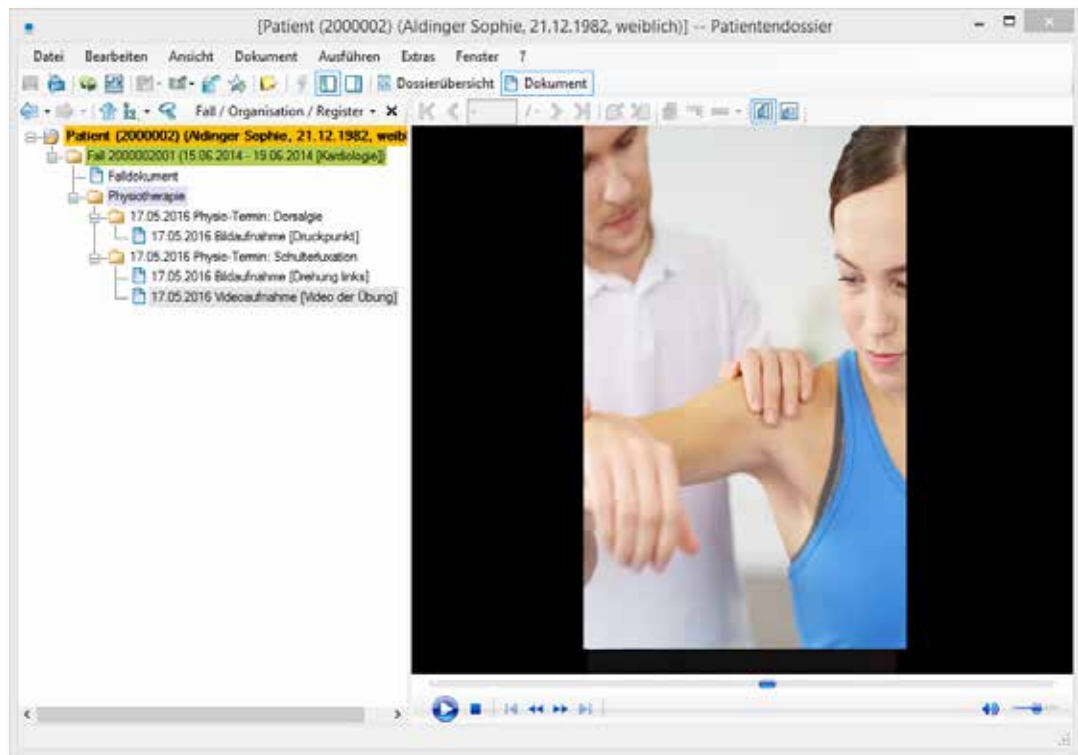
[Patient (2000002) (Aldinger Sophie, 21.12.1982, weiblich)] -- Patientendossier

Datei Bearbeiten Ansicht Dokument Ausführen Extras Fenster ?

Dossierübersicht Dokument

Fall / Organisation / Register

Patient (2000002) (Aldinger Sophie, 21.12.1982, weibl
Fall 2000002001 (15.06.2014 - 19.06.2014 [Kardiologie])
Falldokument
Physiotherapie
17.05.2016 Physio-Termin: Dorsalgie
17.05.2016 Bildaufnahme [Druckpunkt]
17.05.2016 Physio-Termin: Schulterluxation
17.05.2016 Bildaufnahme [Drehung links]
17.05.2016 Videoaufnahme [Video der Übung]